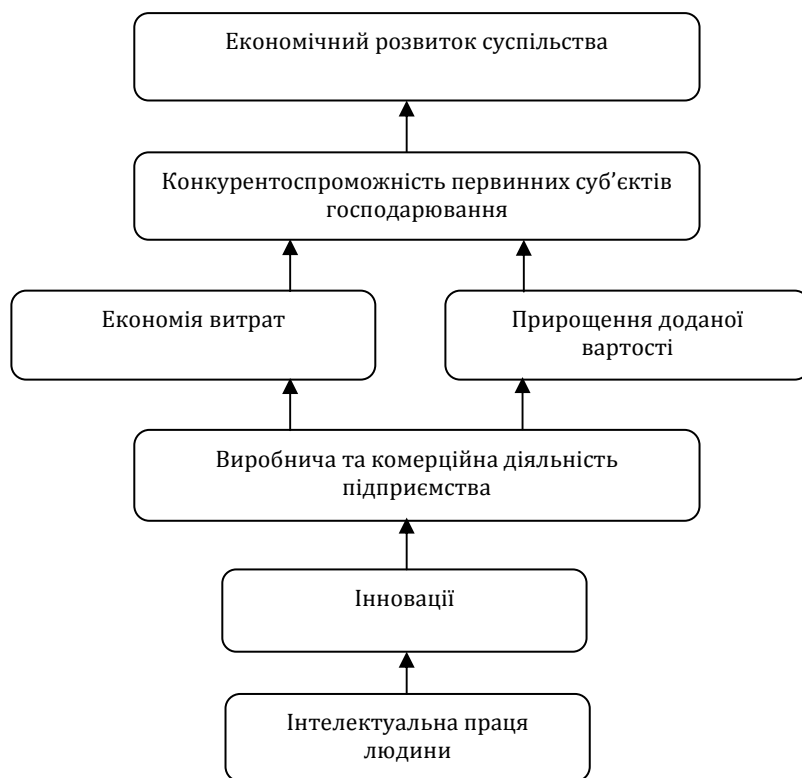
Економічний розвиток суспільства

Конкурентоспроможність первинних суб'єктів господарювання

Економія витрат

Прирощення доданої вартості

Виробнича та комерційна діяльність підприємства

Інновації

Інтелектуальна праця людини